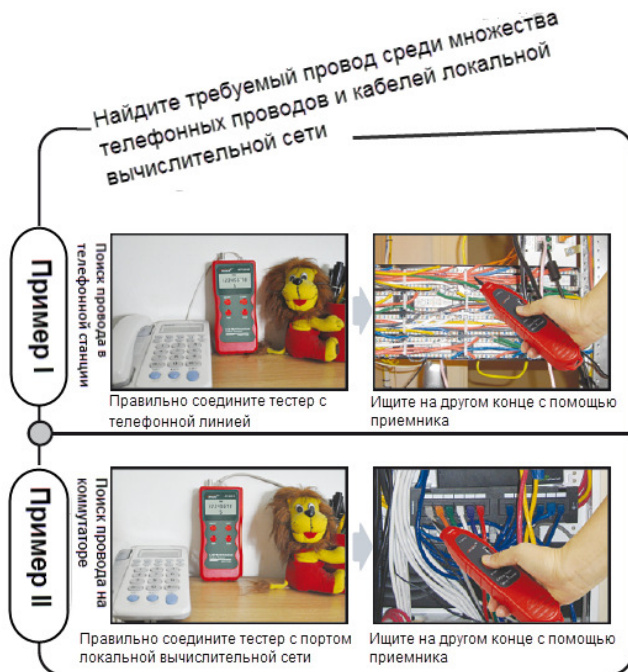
Найдите требуемый провод среди множества телефонных проводов и кабелей локальной вычислительной сети

Пример I

Поиск провода в телефонной станции

Правильно соедините тестер с телефонной линией

Ищите на другом конце с помощью приемника

Пример II

Поиск провода на коммутаторе

Правильно соедините тестер с портом локальной вычислительной сети

Ищите на другом конце с помощью приемника